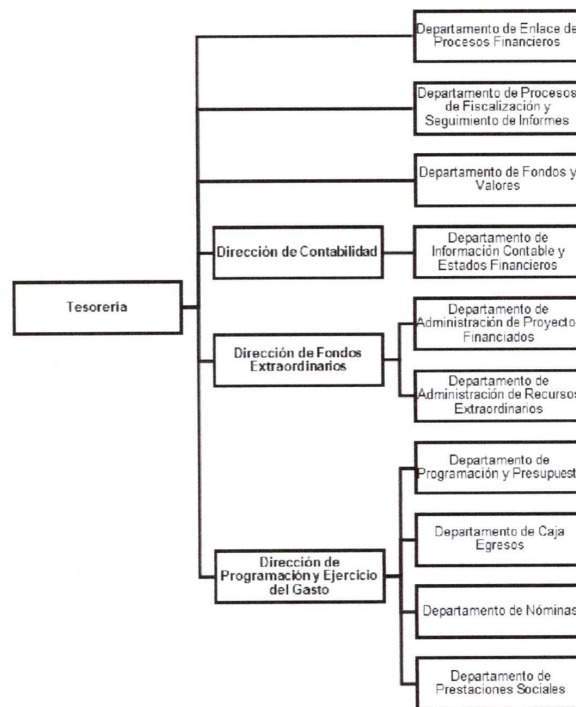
Tesorería

Departamento de Enlace de Procesos Financieros

Departamento de Procesos de Fiscalización y Seguimiento de Informes

Departamento de Fondos y Valores

Dirección de Contabilidad

Departamento de Información Contable y Estados Financieros

Dirección de Fondos Extraordinarios

Departamento de Administración de Proyecto Financiados

Departamento de Administración de Recursos Extraordinarios

Dirección de Programación y Ejercicio del Gasto

Departamento de Programación y Presupuest

Departamento de Caja Egresos

Departamento de Nóminas

Departamento de Prestaciones Sociales